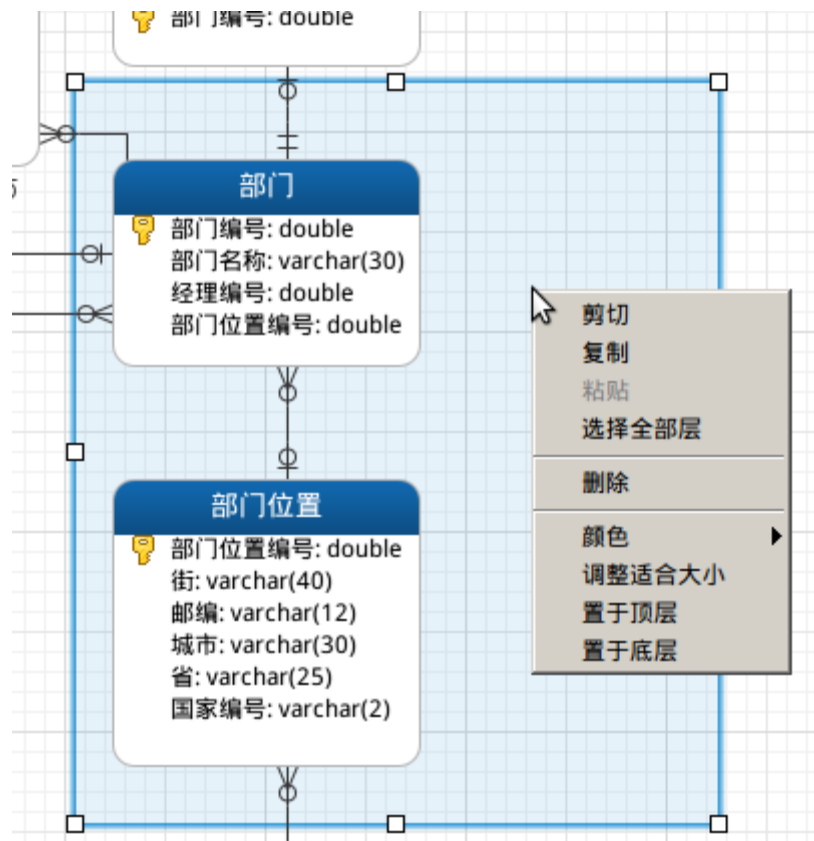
部门编号: double

部门
部门编号: double
部门名称: varchar(30)
经理编号: double
部门位置编号: double

部门位置
部门位置编号: double
街: varchar(40)
邮编: varchar(12)
城市: varchar(30)
省: varchar(25)
国家编号: varchar(2)

剪切
复制
粘贴
选择全部层
删除
颜色
调整适合大小
置于顶层
置于底层